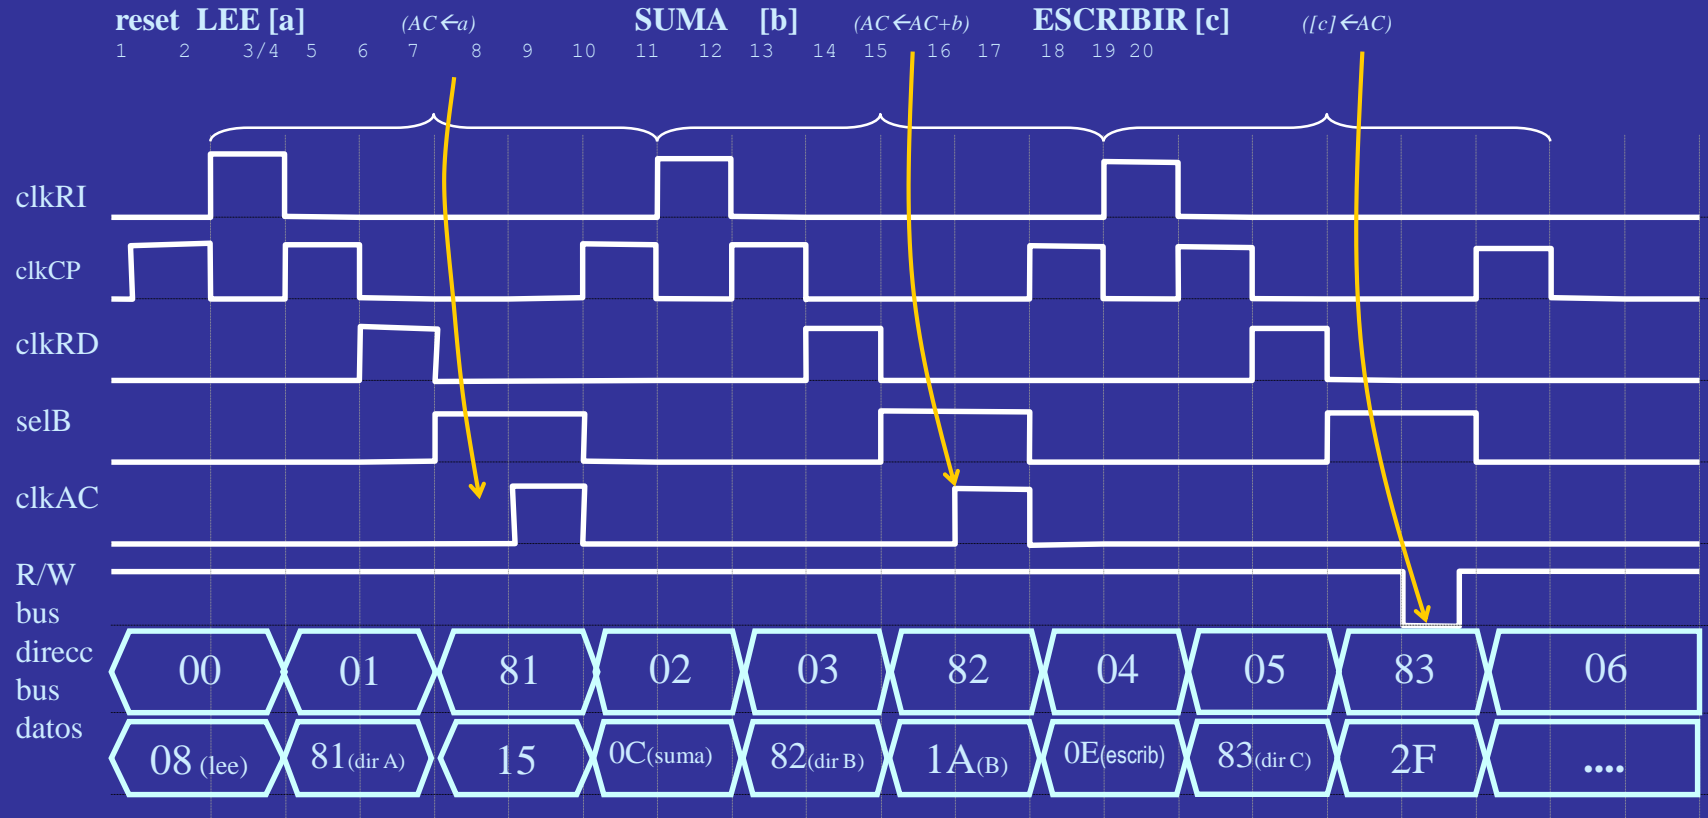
reset LEE [a] $(AC \leftarrow a)$ SUMA [b] $(AC \leftarrow AC+b)$ ESCRIBIR [c] $([c] \leftarrow AC)$

1 2 3/4 5 6 7 8 9 10 11 12 13 14 15 16 17 18 19 20

clkRI

clkCP

clkRD

selB

clkAC

R/W

bus direcc

| 00 | 01 | 81 | 02 | 03 | 82 | 04 | 05 | 83 | 06 |
|---|---|---|---|---|---|---|---|---|---|

bus datos

| 08 (lee) | 81(dir A) | 15 | 0C(suma) | 82(dir B) | 1A(B) | 0E(escrib) | 83(dir C) | 2F | .... |
|---|---|---|---|---|---|---|---|---|---|